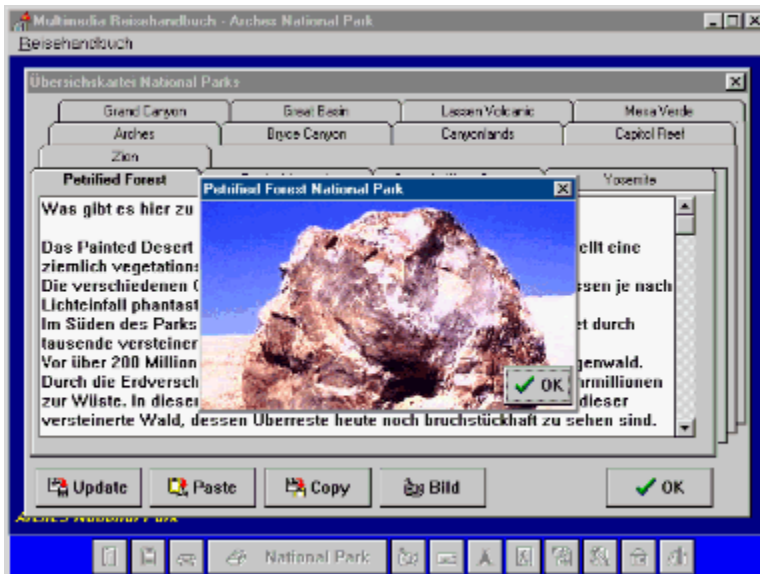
Multimedia Reisehandbuch - Arches National Park
Reisehandbuch

Übersichtskarten National Parks

Grand Canyon | Great Basin | Lassen Volcanic | Mesa Verde
Arches | Bryce Canyon | Canyonlands | Capitol Reef
Zion
Petrified Forest | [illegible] | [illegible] | Yosemite

Was gibt es hier zu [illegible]

Das Painted Desert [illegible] ellt eine ziemlich vegetations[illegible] Die verschiedenen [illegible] ssen je nach Lichteinfall phantast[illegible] Im Süden des Parks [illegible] et durch tausende versteiner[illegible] Vor über 200 Millionen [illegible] genwald. Durch die Erdversch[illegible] rmillionen zur Wüste. In dieser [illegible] dieser versteinerte Wald, dessen Überreste heute noch bruchstückhaft zu sehen sind.

Petrified Forest National Park
OK

Update
Paste
Copy
Bild
OK

Arches National Park

National Park